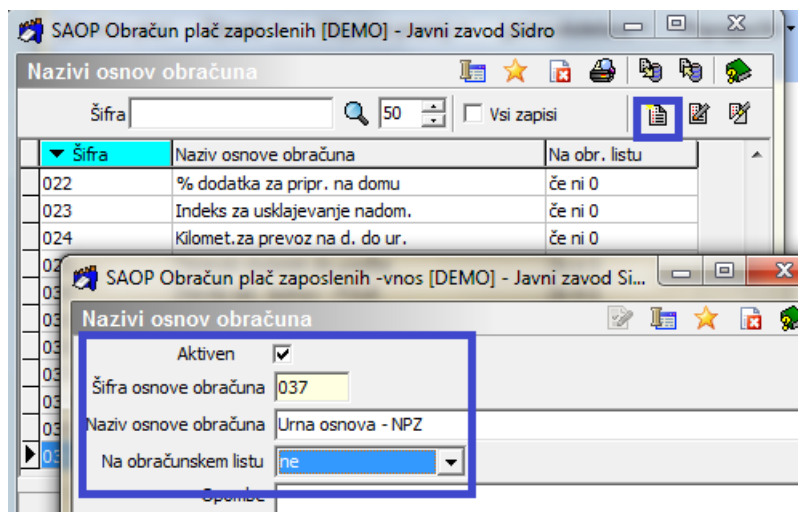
SAOP Obračun plač zaposlenih [DEMO] - Javni zavod Sidro

Nazivi osnov obračuna

Šifra 50 Vsi zapisi

| Šifra | Naziv osnove obračuna | Na obr. listu |
|---|---|---|
| 022 | % dodatka za pripr. na domu | če ni 0 |
| 023 | Indeks za usklajevanje nadom. | če ni 0 |
| 024 | Kilomet.za prevoz na d. do ur. | če ni 0 |
| 02 | | |
| 03 | | |
| 03 | | |
| 03 | | |
| 03 | | |
| 03 | | |
| 03 | | |
| 03 | | |

SAOP Obračun plač zaposlenih -vnos [DEMO] - Javni zavod Si...

Nazivi osnov obračuna

Aktiven

Šifra osnove obračuna 037

Naziv osnove obračuna Urna osnova - NPZ

Na obračunskem listu ne

Opombe